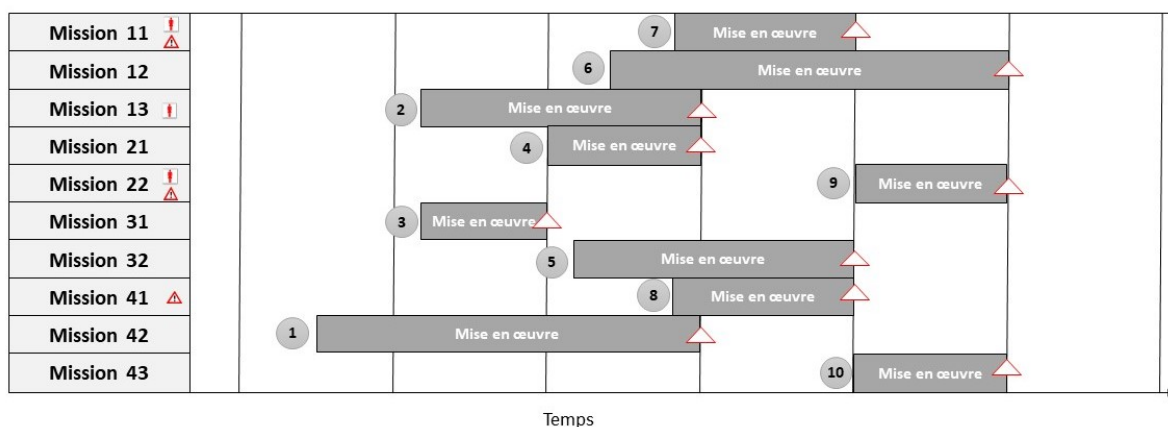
Mission 11
7 Mise en œuvre
Mission 12
6 Mise en œuvre
Mission 13
2 Mise en œuvre
Mission 21
4 Mise en œuvre
Mission 22
9 Mise en œuvre
Mission 31
3 Mise en œuvre
Mission 32
5 Mise en œuvre
Mission 41
8 Mise en œuvre
Mission 42
1 Mise en œuvre
Mission 43
10 Mise en œuvre

Temps